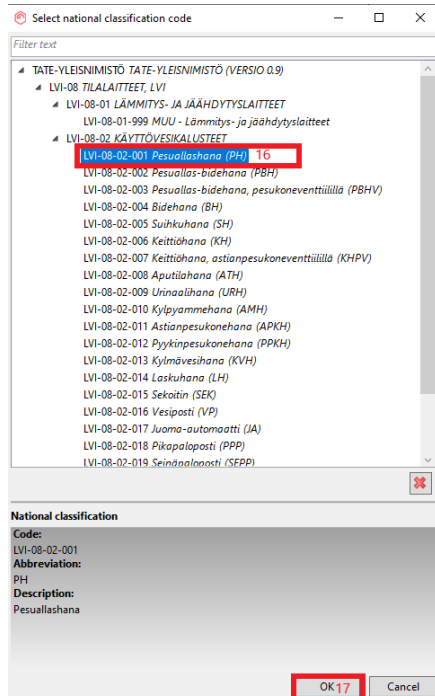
Select national classification code

Filter text

TATE-YLEISNIMISTÖ TATE-YLEISNIMISTÖ (VERSIO 0.9)
LVI-08 TILALAITTEET, LVI
LVI-08-01 LÄMMITYS- JA JÄÄHDYTYSLAITTEET
LVI-08-01-999 MUU - Lämmitys- ja jäähdytyslaitteet
LVI-08-02 KÄYTTÖVESIKALUSTEET
LVI-08-02-001 Pesuallashana (PH) 16
LVI-08-02-002 Pesuallas-bidehana (PBH)
LVI-08-02-003 Pesuallas-bidehana, pesukoneventtiilillä (PBHV)
LVI-08-02-004 Bidehana (BH)
LVI-08-02-005 Suihkuhana (SH)
LVI-08-02-006 Keittiöhana (KH)
LVI-08-02-007 Keittiöhana, astianpesukoneventtiilillä (KHPV)
LVI-08-02-008 Aputilahana (ATH)
LVI-08-02-009 Urinaalihana (URH)
LVI-08-02-010 Kylpyammehana (AMH)
LVI-08-02-011 Astianpesukonehana (APKH)
LVI-08-02-012 Pyykinpesukonehana (PPKH)
LVI-08-02-013 Kylmävesihana (KVH)
LVI-08-02-014 Laskuhana (LH)
LVI-08-02-015 Sekoitin (SEK)
LVI-08-02-016 Vesiposti (VP)
LVI-08-02-017 Juoma-automaatti (JA)
LVI-08-02-018 Pikapaloposti (PPP)
LVI-08-02-019 Seinäpaloposti (SEPP)

National classification
Code:
LVI-08-02-001
Abbreviation:
PH
Description:
Pesuallashana

OK 17
Cancel